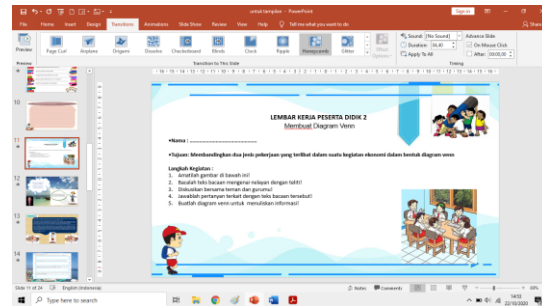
untuk template - PowerPoint
Sign in
File Home Insert Design Transitions Animations Slide Show Review View Help Tell me what you want to do
Share
Preview
Page Curl Airplane Origami Dissolve Checkerboard Blinds Clock Ripple Honeycomb Glitter
Effect Options
Sound: [No Sound]
Duration: 06,40
Apply To All
Advance Slide
On Mouse Click
After: 00:00,00
Preview
Transition to This Slide
Timing
10
11
12
13
14
LEMBAR KERJA PESERTA DIDIK 2
Membuat Diagram Venn
•Nama : ..............................
•Tujuan: Membandingkan dua jenis pekerjaan yang terlibat dalam suatu kegiatan ekonomi dalam bentuk diagram venn
Langkah Kegiatan :
1. Amatilah gambar di bawah ini!
2. Bacalah teks bacaan mengenai nelayan dengan teliti!
3. Diskusikan bersama teman dan gurumu!
4. Jawablah pertanyaan terkait dengan teks bacaan tersebut!
5. Buatlah diagram venn untuk menuliskan informasi!
Slide 11 of 24 English (Indonesia)
Notes Comments
Type here to search
14:13
22/10/2020